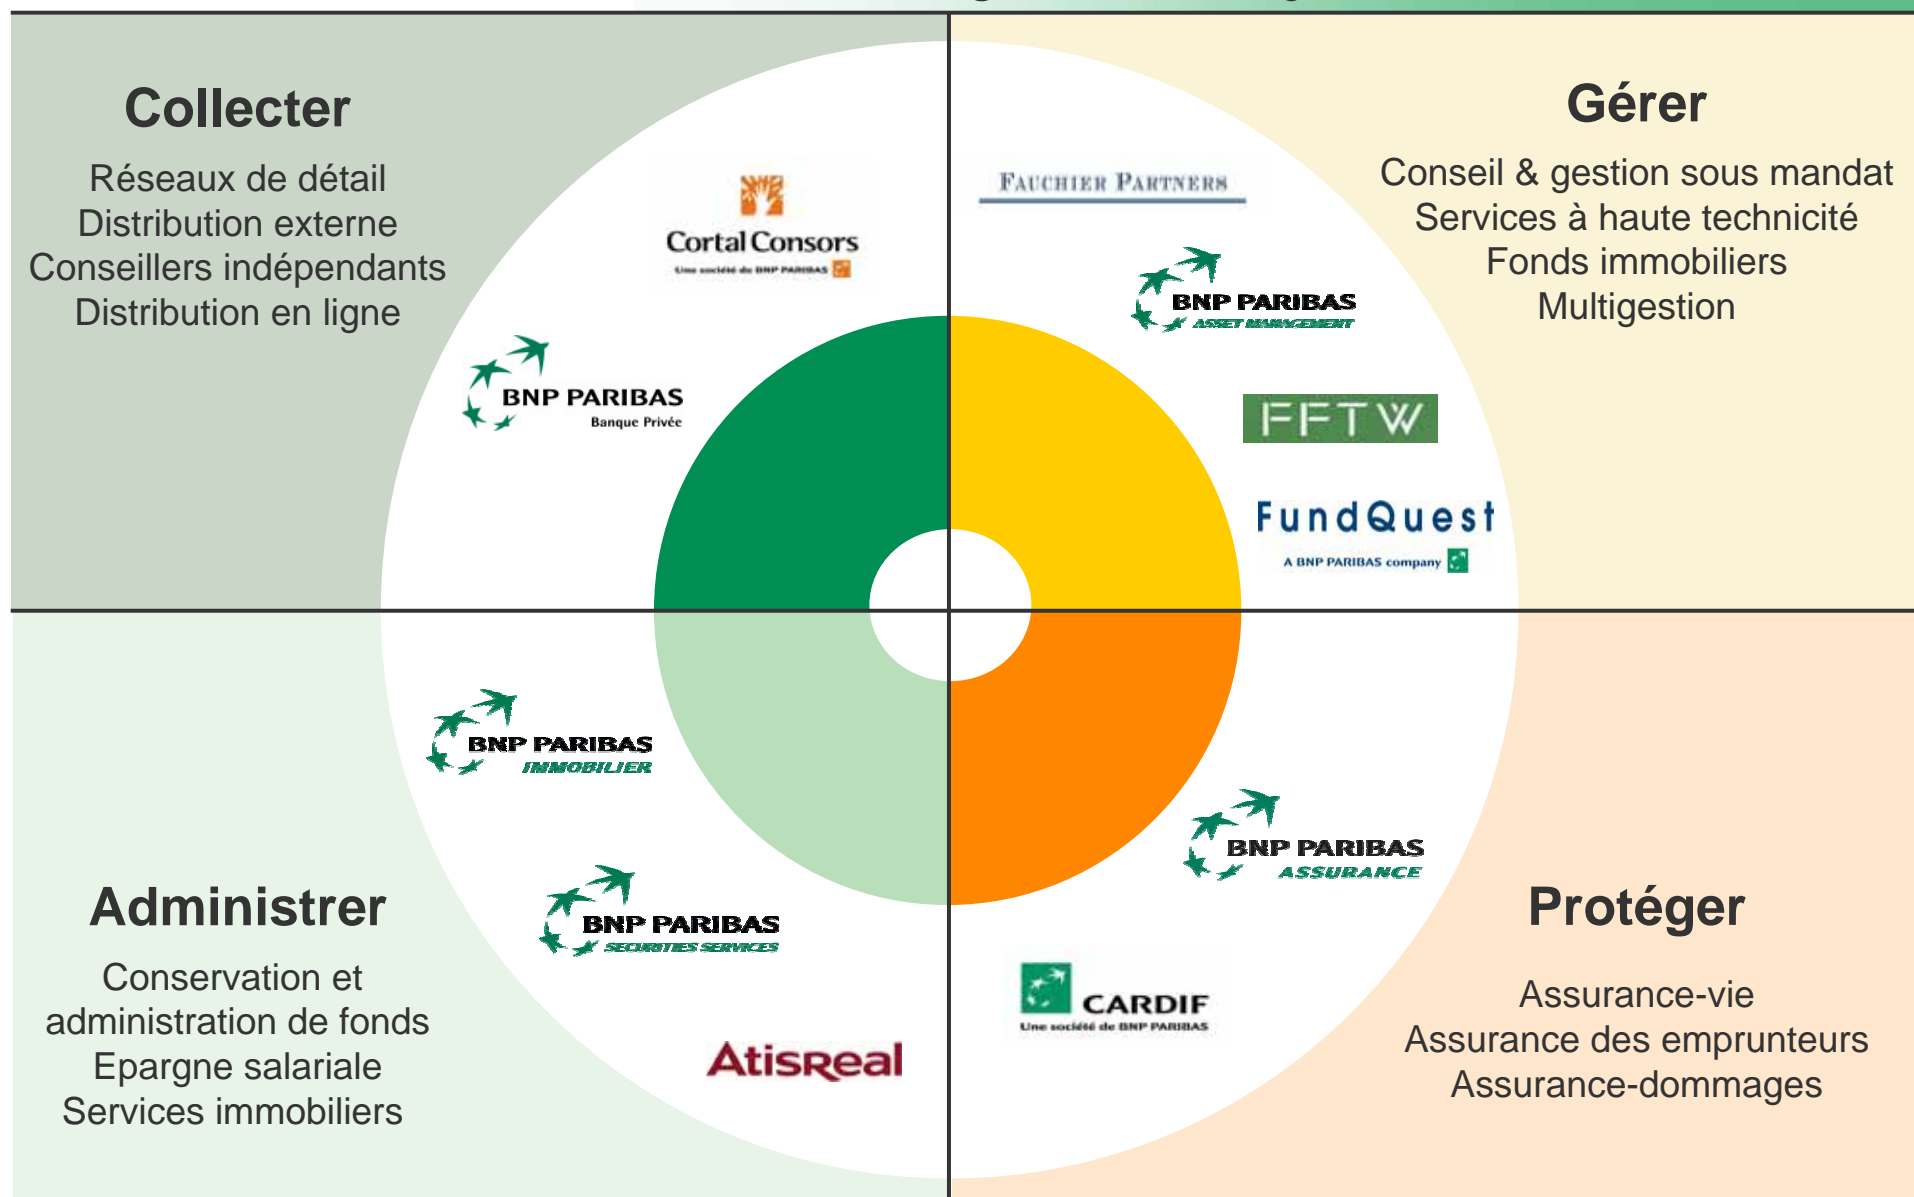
Collecter

Réseaux de détail
Distribution externe
Conseillers indépendants
Distribution en ligne

Cortal Consors
Une société de BNP PARIBAS

BNP PARIBAS
Banque Privée

Gérer

Conseil & gestion sous mandat
Services à haute technicité
Fonds immobiliers
Multigestion

FAUCHIER PARTNERS

BNP PARIBAS
ASSET MANAGEMENT

FFTW

FundQuest
A BNP PARIBAS company

BNP PARIBAS
IMMOBILIER

BNP PARIBAS
SECURITIES SERVICES

AtisReal

Administrer

Conservation et administration de fonds
Epargne salariale
Services immobiliers

BNP PARIBAS
ASSURANCE

CARDIF
Une société de BNP PARIBAS

Protéger

Assurance-vie
Assurance des emprunteurs
Assurance-dommages